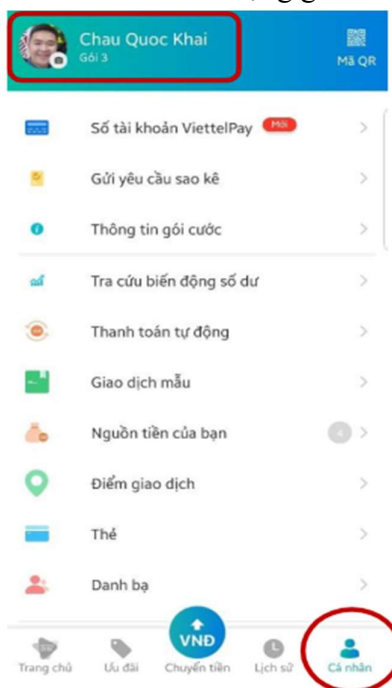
Chau Quoc Khai
Gói 3

Mã QR

Số tài khoản ViettelPay Mới

Gửi yêu cầu sao kê

Thông tin gói cước

Tra cứu biến động số dư

Thanh toán tự động

Giao dịch mẫu

Nguồn tiền của bạn 4

Điểm giao dịch

Thẻ

Danh bạ

Trang chủ Ưu đãi VNĐ Chuyển tiền Lịch sử Cá nhân